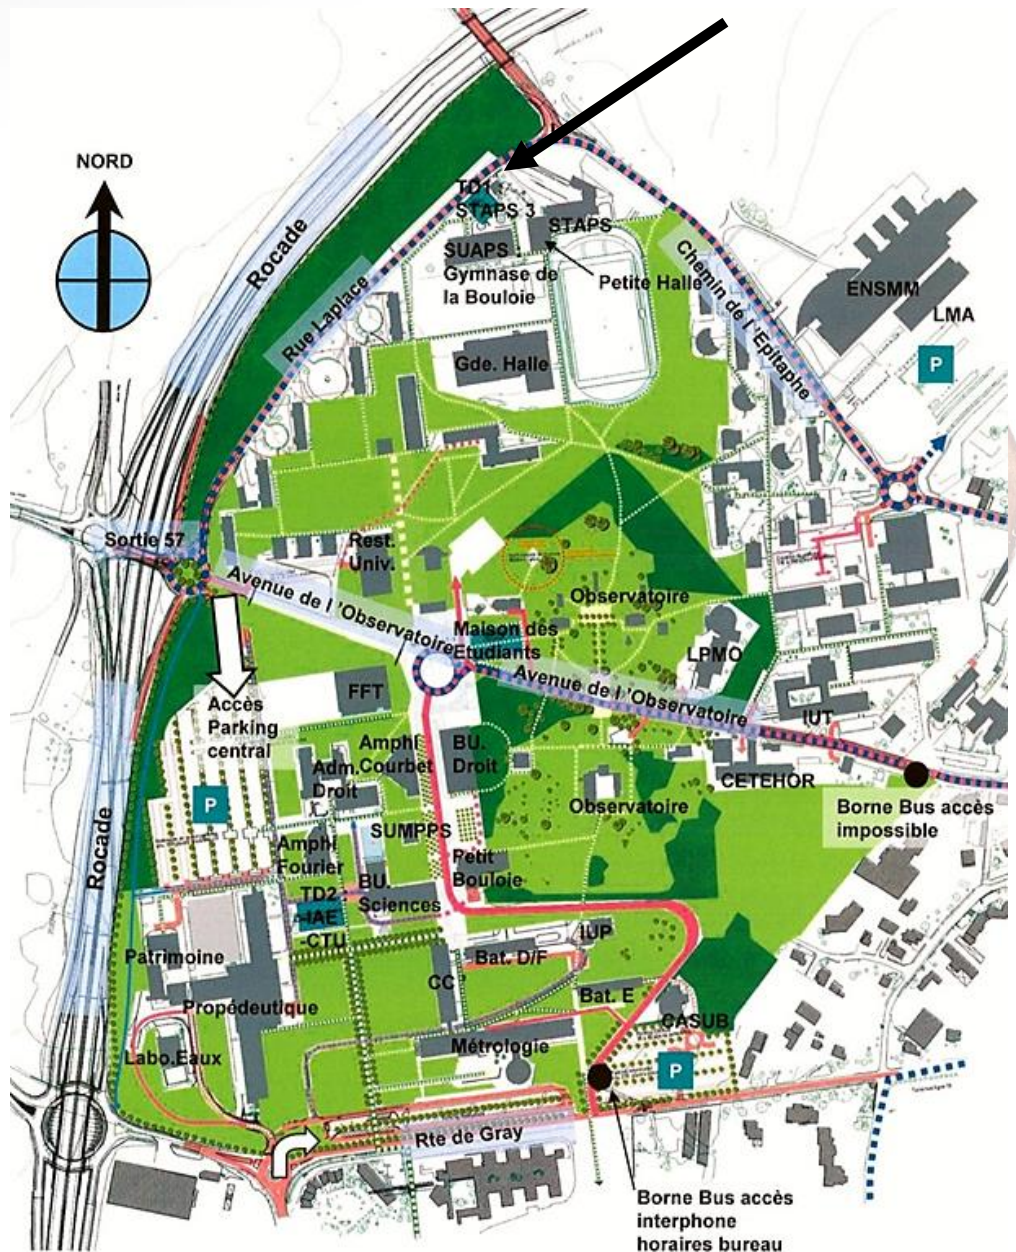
NORD

TD1
STAPS 3

STAPS

SUAPS
Gymnase de la Bouloie

Petite Halle

Rocade

Rue Laplace

Chemin de l'Epitaphe

ENSMM

LMA

P

Gde. Halle

Sortie 57

Rest. Univ.

Avenue de l'Observatoire

Observatoire

Maison des Etudiants

LPMO

Avenue de l'Observatoire

Accès Parking central

FFT

Amphi Courbet

BU. Droit

IUT

Adm. Droit

CETEHOR

Borne Bus accès impossible

P

Observatoire

SUMPPS

Amphi Fourier

Petit Bouloie

Rocade

TD2 -IAE -CTU

BU. Sciences

IUP

Patrimoine

Bat. D/F

CC

Bat. E

Propédeutique

CASUB

Labo.Eaux

Métrologie

P

Rte de Gray

Borne Bus accès interphone horaires bureau